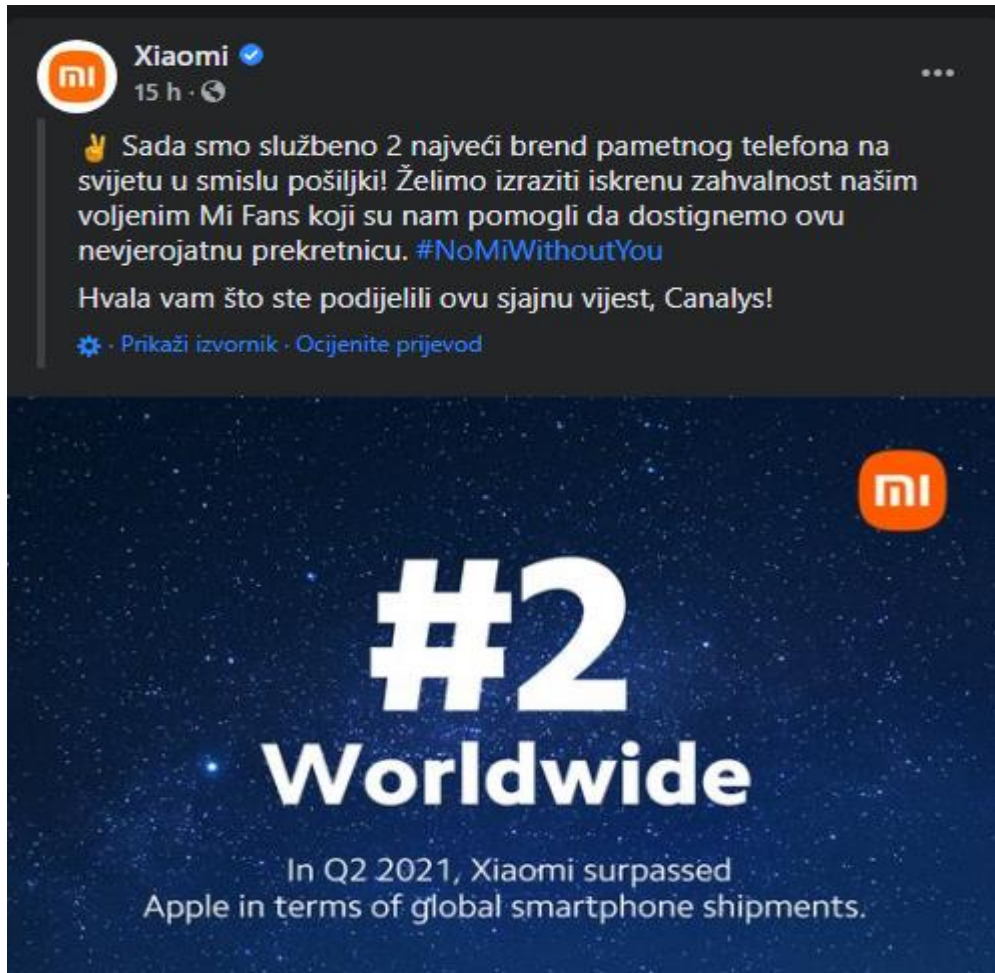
mi

Xiaomi
15 h ·

Sada smo službeno 2 najveći brend pametnog telefona na svijetu u smislu pošiljki! Želimo izraziti iskrenu zahvalnost našim voljenim Mi Fans koji su nam pomogli da dostignemo ovu nevjerojatnu prekretnicu. #NoMiWithoutYou

Hvala vam što ste podijelili ovu sjajnu vijest, Canalys!

· Prikaži izvornik · Ocijenite prijevod

mi

#2
Worldwide

In Q2 2021, Xiaomi surpassed Apple in terms of global smartphone shipments.